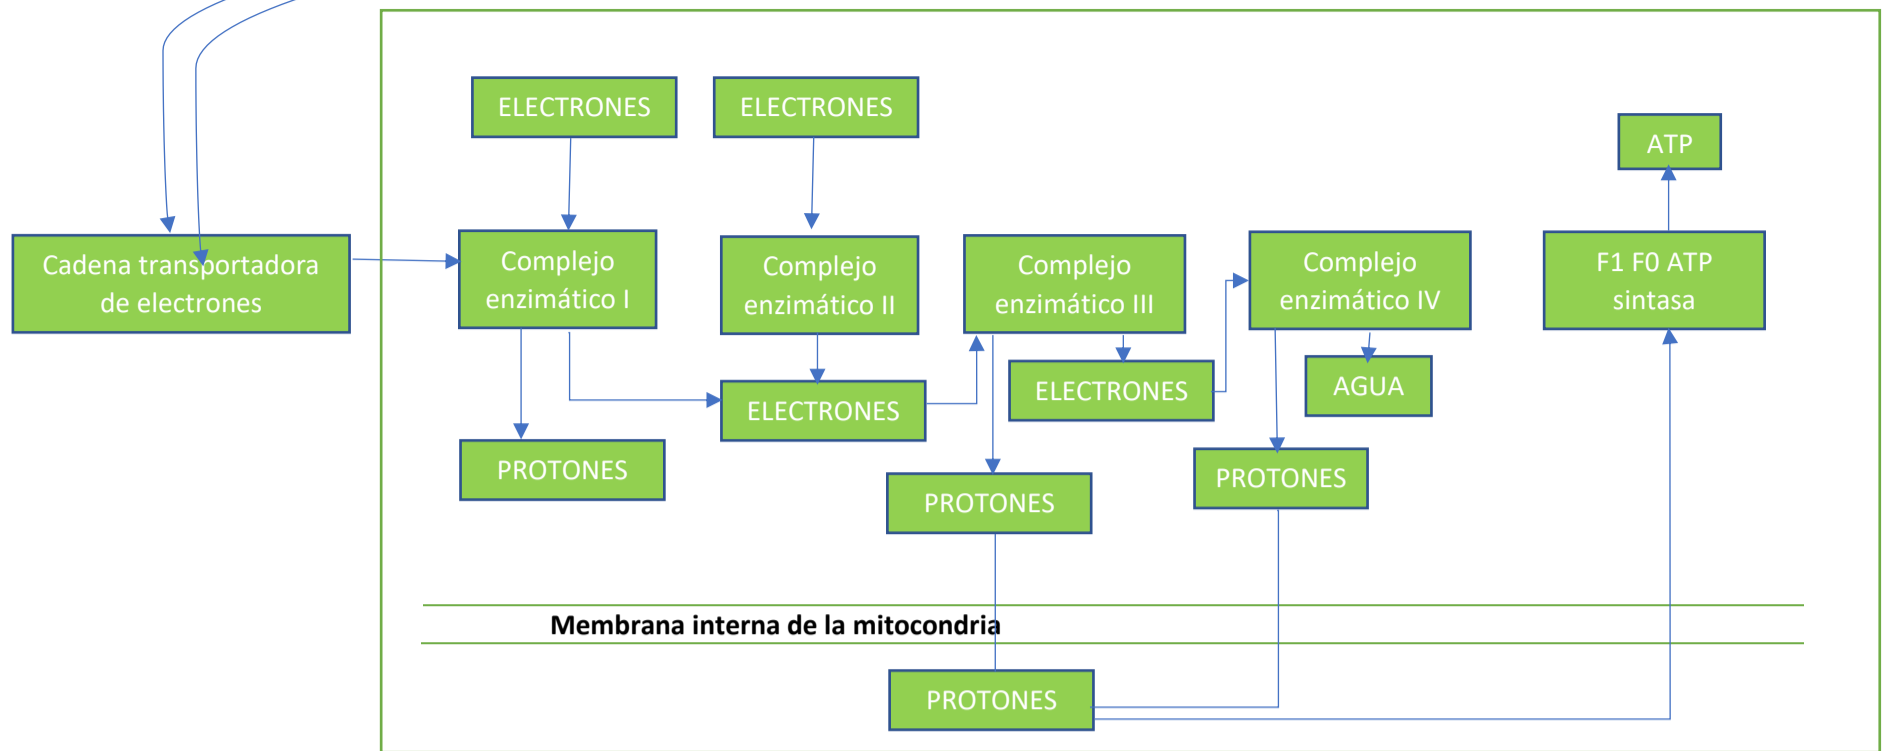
ELECTRONES

ELECTRONES

ATP

Cadena transportadora de electrones

Complejo enzimático I

Complejo enzimático II

Complejo enzimático III

Complejo enzimático IV

F1 F0 ATP sintasa

ELECTRONES

ELECTRONES

AGUA

PROTONES

PROTONES

PROTONES

Membrana interna de la mitocondria

PROTONES